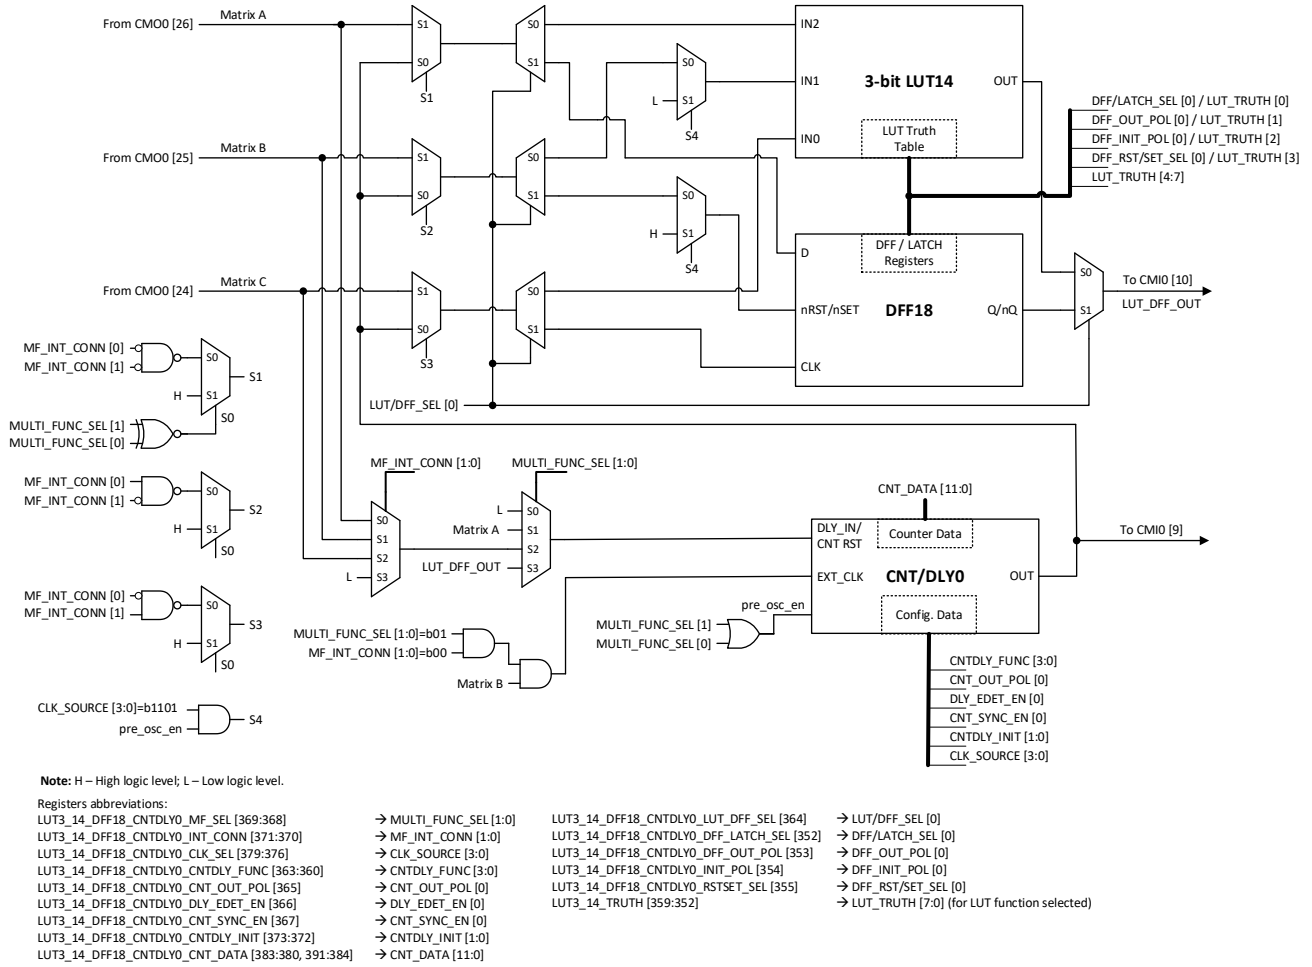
From CMO0 [26]
Matrix A
S1
S0
S1
S0
S1
S0
S1
L
S1
S4
IN2
IN1
IN0
3-bit LUT14
OUT
LUT Truth Table
DFF/LATCH_SEL [0] / LUT_TRUTH [0]
DFF_OUT_POL [0] / LUT_TRUTH [1]
DFF_INIT_POL [0] / LUT_TRUTH [2]
DFF_RST/SET_SEL [0] / LUT_TRUTH [3]
LUT_TRUTH [4:7]
From CMO0 [25]
Matrix B
S1
S0
S2
S0
S1
S0
H
S1
S4
D
DFF / LATCH Registers
From CMO0 [24]
Matrix C
S1
S0
S3
S0
S1
nRST/nSET
DFF18
Q/nQ
S0
S1
To CMI0 [10]
LUT_DFF_OUT
CLK
MF_INT_CONN [0]
MF_INT_CONN [1]
S0
H
S1
S1
S0
MULTI_FUNC_SEL [1]
MULTI_FUNC_SEL [0]
LUT/DFF_SEL [0]
MF_INT_CONN [0]
MF_INT_CONN [1]
S0
H
S1
S2
S0
MF_INT_CONN [1:0]
MULTI_FUNC_SEL [1:0]
S0
S1
S2
L
S3
L
S0
Matrix A
S1
S2
LUT_DFF_OUT
S3
CNT_DATA [11:0]
DLY_IN/ CNT RST
Counter Data
To CMI0 [9]
EXT_CLK
CNT/DLY0
OUT
MF_INT_CONN [0]
MF_INT_CONN [1]
S0
H
S1
S3
S0
pre_osc_en
MULTI_FUNC_SEL [1]
MULTI_FUNC_SEL [0]
Config. Data
MULTI_FUNC_SEL [1:0]=b01
MF_INT_CONN [1:0]=b00
Matrix B
CNTDLY_FUNC [3:0]
CNT_OUT_POL [0]
DLY_EDET_EN [0]
CNT_SYNC_EN [0]
CNTDLY_INIT [1:0]
CLK_SOURCE [3:0]
CLK_SOURCE [3:0]=b1101
pre_osc_en
S4

**Note:** H – High logic level; L – Low logic level.

Registers abbreviations:
LUT3_14_DFF18_CNTDLY0_MF_SEL [369:368] → MULTI_FUNC_SEL [1:0]
LUT3_14_DFF18_CNTDLY0_INT_CONN [371:370] → MF_INT_CONN [1:0]
LUT3_14_DFF18_CNTDLY0_CLK_SEL [379:376] → CLK_SOURCE [3:0]
LUT3_14_DFF18_CNTDLY0_CNTDLY_FUNC [363:360] → CNTDLY_FUNC [3:0]
LUT3_14_DFF18_CNTDLY0_CNT_OUT_POL [365] → CNT_OUT_POL [0]
LUT3_14_DFF18_CNTDLY0_DLY_EDET_EN [366] → DLY_EDET_EN [0]
LUT3_14_DFF18_CNTDLY0_CNT_SYNC_EN [367] → CNT_SYNC_EN [0]
LUT3_14_DFF18_CNTDLY0_CNTDLY_INIT [373:372] → CNTDLY_INIT [1:0]
LUT3_14_DFF18_CNTDLY0_CNT_DATA [383:380, 391:384] → CNT_DATA [11:0]

LUT3_14_DFF18_CNTDLY0_LUT_DFF_SEL [364] → LUT/DFF_SEL [0]
LUT3_14_DFF18_CNTDLY0_DFF_LATCH_SEL [352] → DFF/LATCH_SEL [0]
LUT3_14_DFF18_CNTDLY0_DFF_OUT_POL [353] → DFF_OUT_POL [0]
LUT3_14_DFF18_CNTDLY0_INIT_POL [354] → DFF_INIT_POL [0]
LUT3_14_DFF18_CNTDLY0_RSTSET_SEL [355] → DFF_RST/SET_SEL [0]
LUT3_14_TRUTH [359:352] → LUT_TRUTH [7:0] (for LUT function selected)